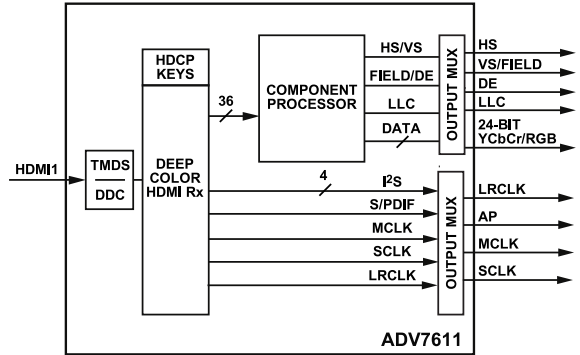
HDCP KEYS

COMPONENT PROCESSOR

HS/VS
FIELD/DE
LLC
DATA

OUTPUT MUX

HS
VS/FIELD
DE
LLC
24-BIT YCbCr/RGB

36

HDMI1

TMDS
DDC

DEEP COLOR HDMI Rx

4
I$^2$S
S/PDIF
MCLK
SCLK
LRCLK

OUTPUT MUX

LRCLK
AP
MCLK
SCLK

ADV7611